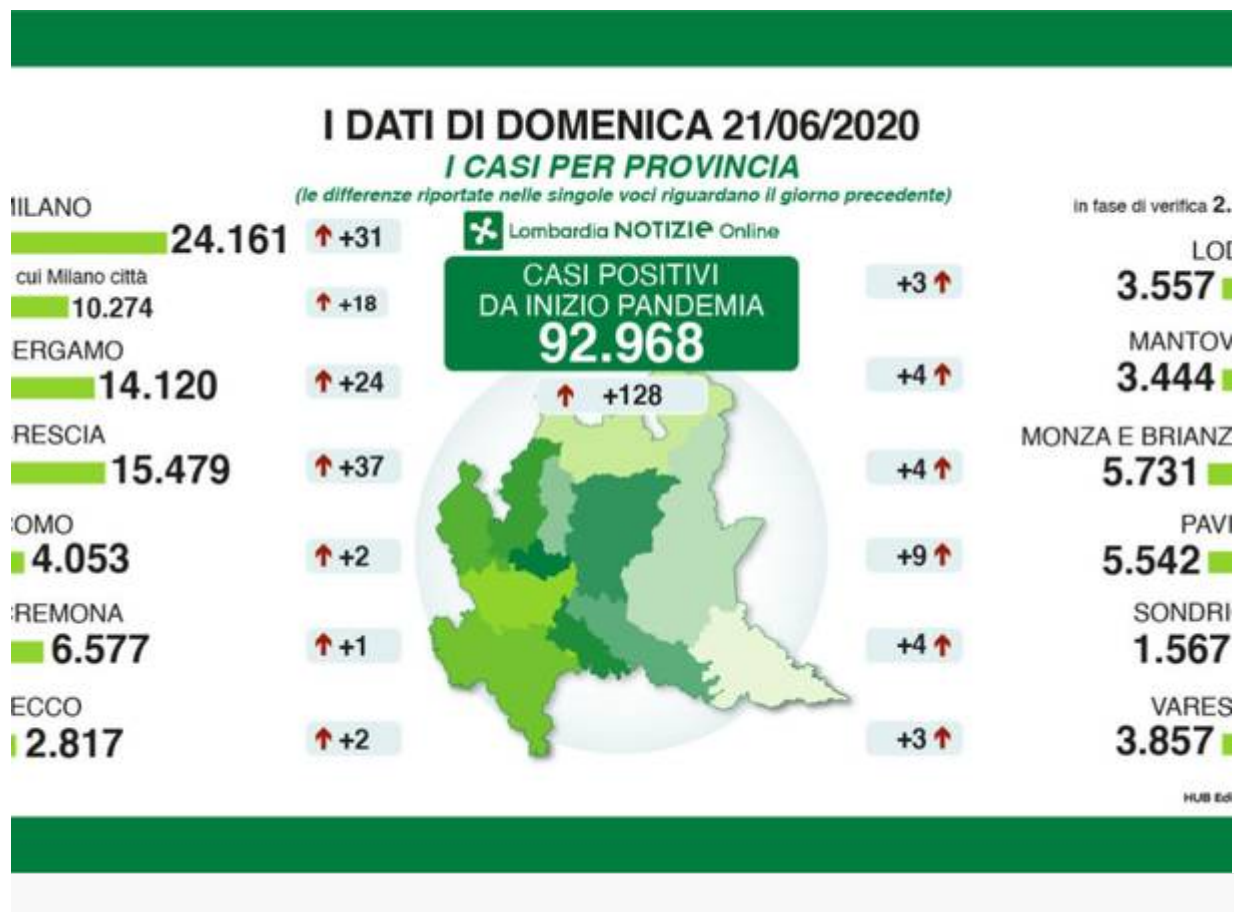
I DATI DI DOMENICA 21/06/2020

I CASI PER PROVINCIA

(le differenze riportate nelle singole voci riguardano il giorno precedente)

Lombardia NOTIZIE Online

CASI POSITIVI DA INIZIO PANDEMIA

92.968

+128

ILANO 24.161 +31

cui Milano città 10.274 +18

ERGAMO 14.120 +24

RESCIA 15.479 +37

OMO 4.053 +2

REMONA 6.577 +1

ECCO 2.817 +2

in fase di verifica 2.

LOD 3.557 +3

MANTOV 3.444 +4

MONZA E BRIANZ 5.731 +4

PAVI 5.542 +9

SONDRI 1.567 +4

VARES 3.857 +3

HUB Ed